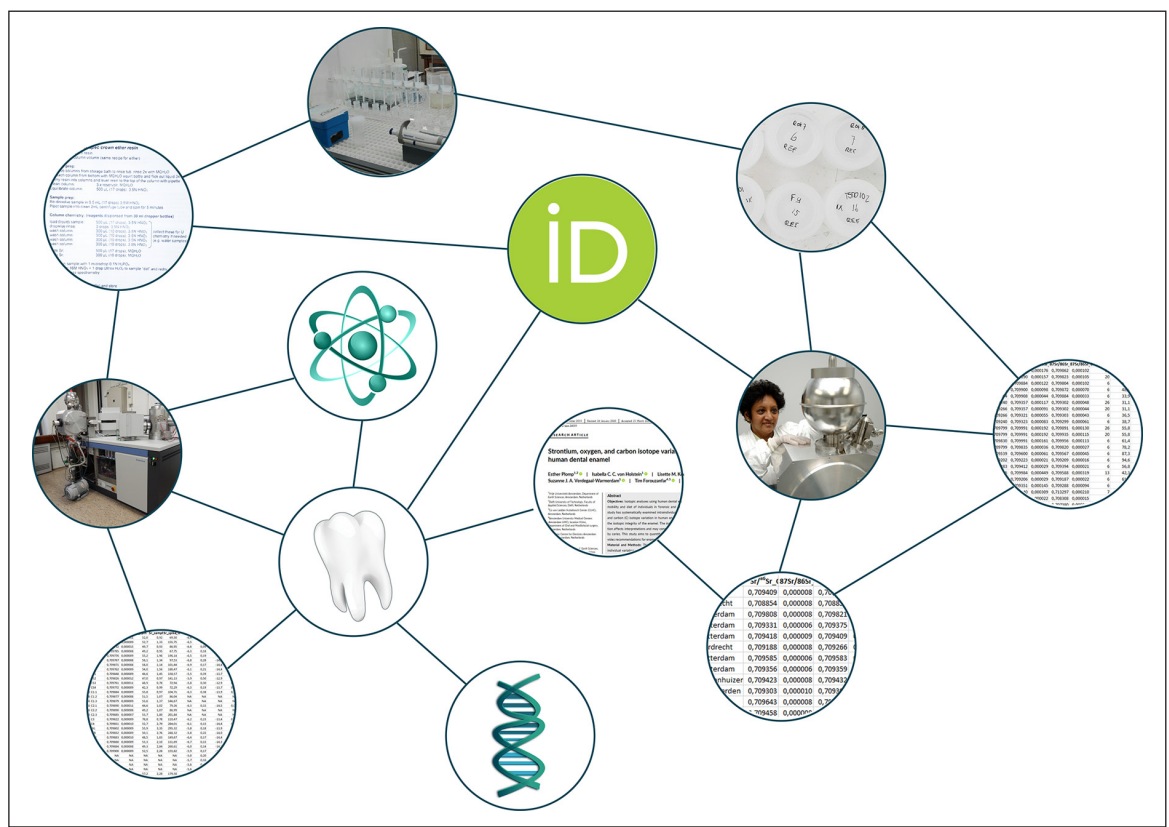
iD

Strontium, oxygen, and carbon isotope varia human dental enamel

Esther Plomp | Isabella C. C. von Holstein | Lisette M. Ko Suzanne J. A. Verdegaal-Warmerdam | Tim Forouzanfar

Abstract

Objectives:

RESEARCH ARTICLE

Material and Methods

| Sr/$^{86}$Sr | 87Sr/86Sr | |
|---|---|---|
| | 0,709409 | 0,000008 | 0,70 |
| rcht | 0,708854 | 0,000008 | 0,7088 |
| | 0,709808 | 0,000008 | 0,70982 |
| terdam | 0,709331 | 0,000006 | 0,70937 |
| terdam | 0,709418 | 0,000009 | 0,70940 |
| rdrecht | 0,709188 | 0,000008 | 0,70926 |
| terdam | 0,709585 | 0,000006 | 0,70958 |
| terdam | 0,709356 | 0,000006 | 0,70935 |
| nhuizer | 0,709423 | 0,000008 | 0,70943 |
| rden | 0,709303 | 0,000010 | 0,7093 |
| | 0,709643 | 0,000008 | 0,70 |
| | 0,709458 | 0,00000 | |

F8 15 REF

TSFD102 M 14 REF

REF

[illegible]